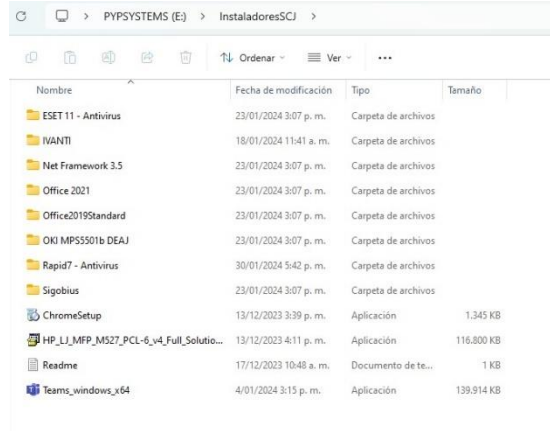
PYPSYSTEMS (E:) > InstaladoresSCJ >

Ordenar Ver ...

| Nombre | Fecha de modificación | Tipo | Tamaño |
|---|---|---|---|
| ESET 11 - Antivirus | 23/01/2024 3:07 p. m. | Carpeta de archivos | |
| IVANTI | 18/01/2024 11:41 a. m. | Carpeta de archivos | |
| Net Framework 3.5 | 23/01/2024 3:07 p. m. | Carpeta de archivos | |
| Office 2021 | 23/01/2024 3:07 p. m. | Carpeta de archivos | |
| Office2019Standard | 23/01/2024 3:07 p. m. | Carpeta de archivos | |
| OKI MPS5501b DEAJ | 23/01/2024 3:07 p. m. | Carpeta de archivos | |
| Rapid7 - Antivirus | 30/01/2024 5:42 p. m. | Carpeta de archivos | |
| Sigobius | 23/01/2024 3:07 p. m. | Carpeta de archivos | |
| ChromeSetup | 13/12/2023 3:39 p. m. | Aplicación | 1.345 KB |
| HP_LJ_MFP_M527_PCL-6_v4_Full_Solutio... | 13/12/2023 4:11 p. m. | Aplicación | 116.800 KB |
| Readme | 17/12/2023 10:48 a. m. | Documento de te... | 1 KB |
| Teams_windows_x64 | 4/01/2024 3:15 p. m. | Aplicación | 139.914 KB |